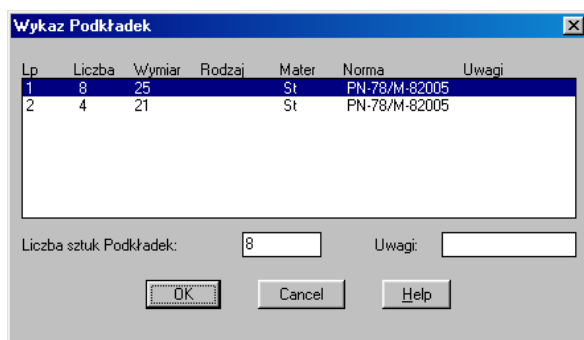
Wykaz Podkładek

| Lp | Liczba | Wymiar | Rodzaj | Mater | Norma | Uwagi |
|---|---|---|---|---|---|---|
| 1 | 8 | 25 | | St | PN-78/M-82005 | |
| 2 | 4 | 21 | | St | PN-78/M-82005 | |

Liczba sztuk Podkładek: 8

Uwagi:

OK

Cancel

Help